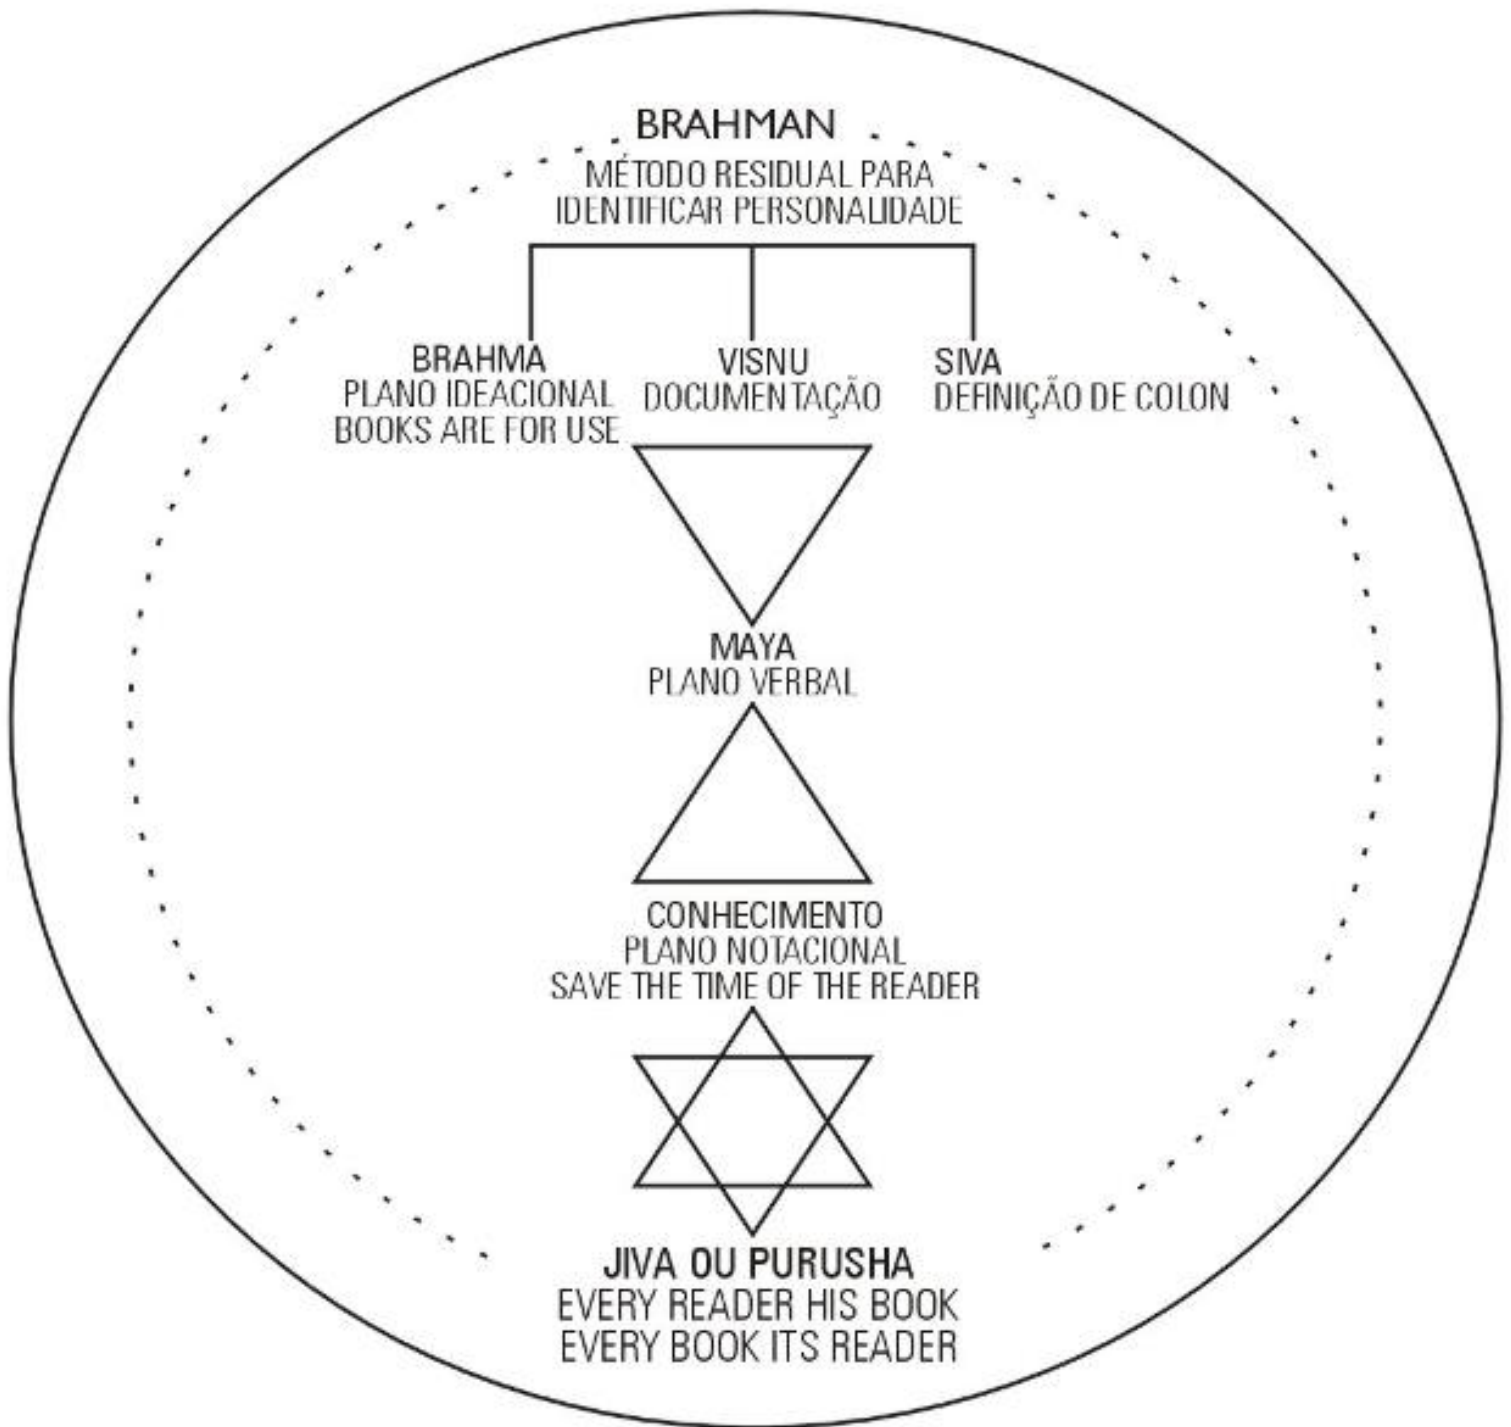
BRAHMAN
MÉTODO RESIDUAL PARA IDENTIFICAR PERSONALIDADE

BRAHMA
PLANO IDEACIONAL
BOOKS ARE FOR USE

VISNU
DOCUMENTAÇÃO

SIVA
DEFINIÇÃO DE COLON

MAYA
PLANO VERBAL

CONHECIMENTO
PLANO NOTACIONAL
SAVE THE TIME OF THE READER

JIVA OU PURUSHA
EVERY READER HIS BOOK
EVERY BOOK ITS READER